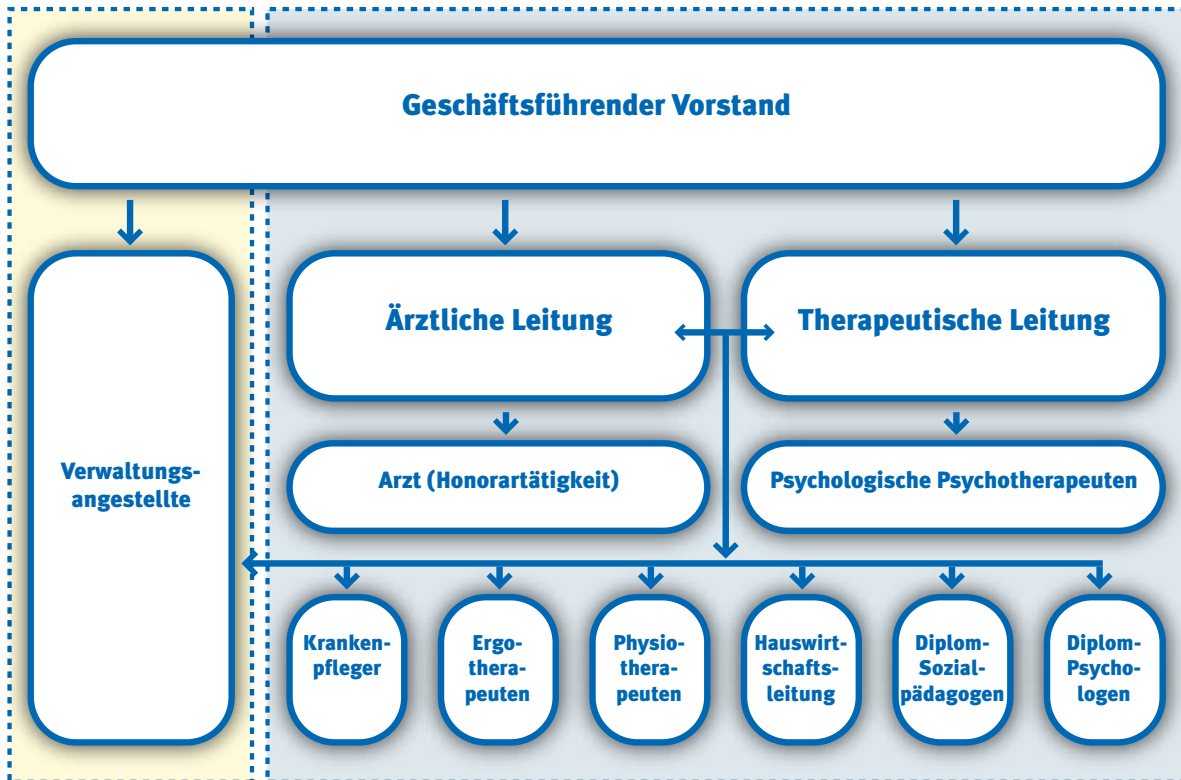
Geschäftsführender Vorstand

Verwaltungsangestellte

Ärztliche Leitung

Therapeutische Leitung

Arzt (Honorartätigkeit)

Psychologische Psychotherapeuten

Krankenpfleger

Ergotherapeuten

Physiotherapeuten

Hauswirtschaftsleitung

Diplom-Sozialpädagogen

Diplom-Psychologen